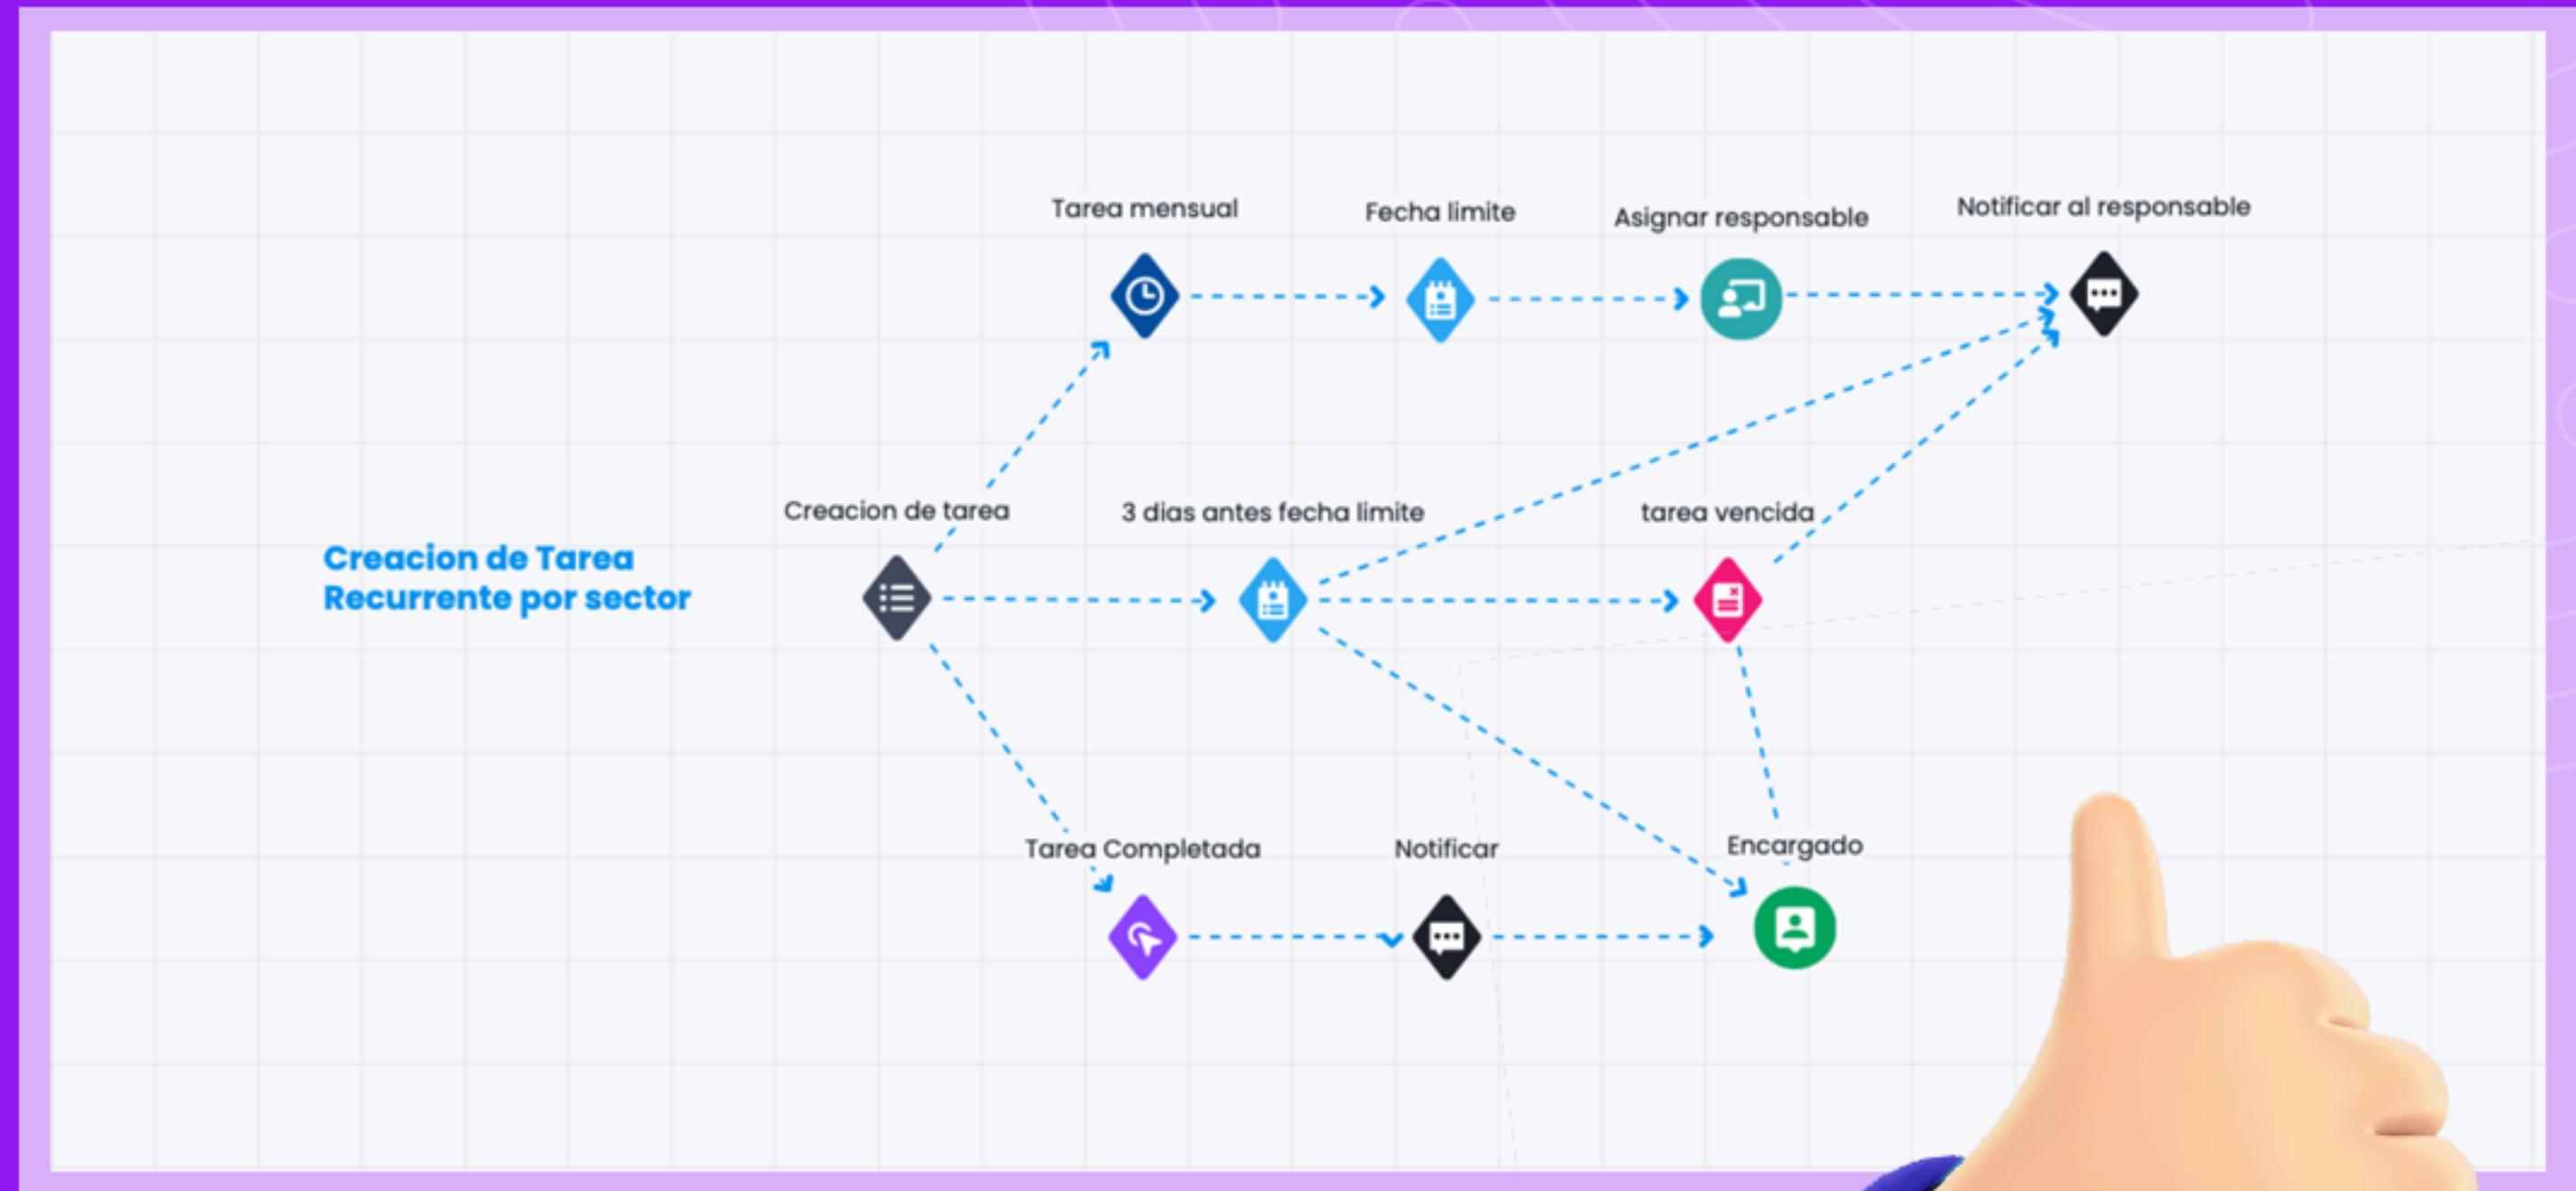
Creacion de Tarea Recurrente por sector

Tarea mensual

Fecha limite

Asignar responsable

Notificar al responsable

Creacion de tarea

3 dias antes fecha limite

tarea vencida

Tarea Completada

Notificar

Encargado